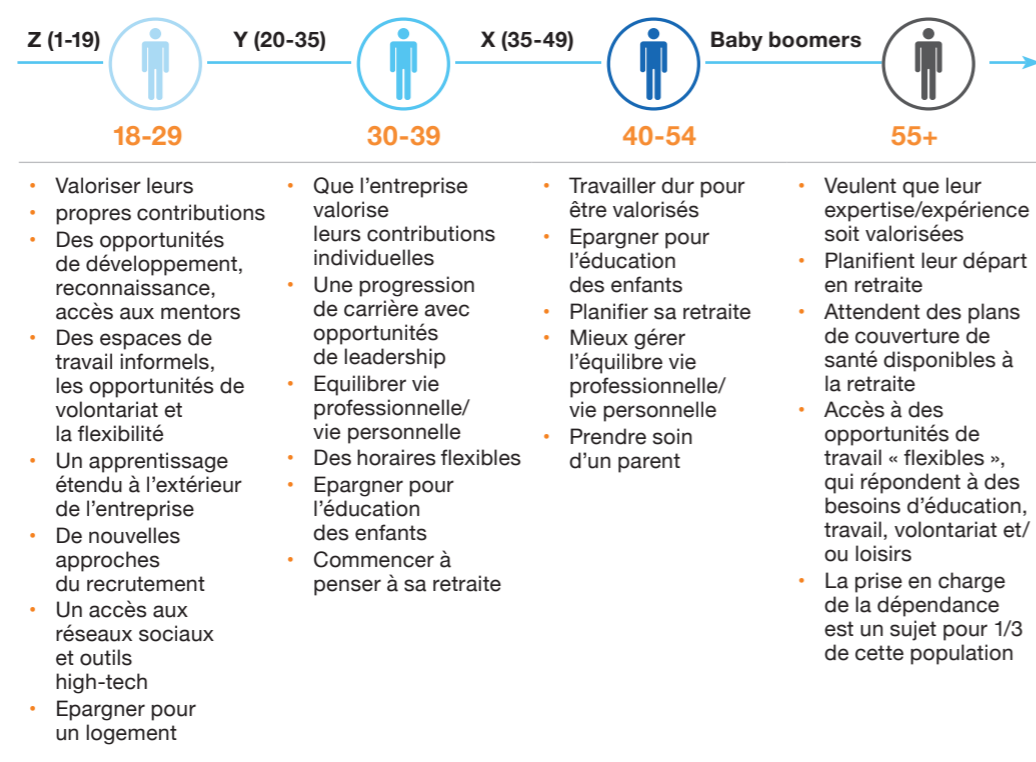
Z (1-19)

18-29

- Valoriser leurs
- propres contributions
- Des opportunités de développement, reconnaissance, accès aux mentors
- Des espaces de travail informels, les opportunités de volontariat et la flexibilité
- Un apprentissage étendu à l'extérieur de l'entreprise
- De nouvelles approches du recrutement
- Un accès aux réseaux sociaux et outils high-tech
- Epargner pour un logement

Y (20-35)

30-39

- Que l'entreprise valorise leurs contributions individuelles
- Une progression de carrière avec opportunités de leadership
- Equilibrer vie professionnelle/ vie personnelle
- Des horaires flexibles
- Epargner pour l'éducation des enfants
- Commencer à penser à sa retraite

X (35-49)

40-54

- Travailler dur pour être valorisés
- Epargner pour l'éducation des enfants
- Planifier sa retraite
- Mieux gérer l'équilibre vie professionnelle/ vie personnelle
- Prendre soin d'un parent

Baby boomers

55+

- Veulent que leur expertise/expérience soit valorisées
- Planifient leur départ en retraite
- Attendent des plans de couverture de santé disponibles à la retraite
- Accès à des opportunités de travail « flexibles », qui répondent à des besoins d'éducation, travail, volontariat et/ ou loisirs
- La prise en charge de la dépendance est un sujet pour 1/3 de cette population